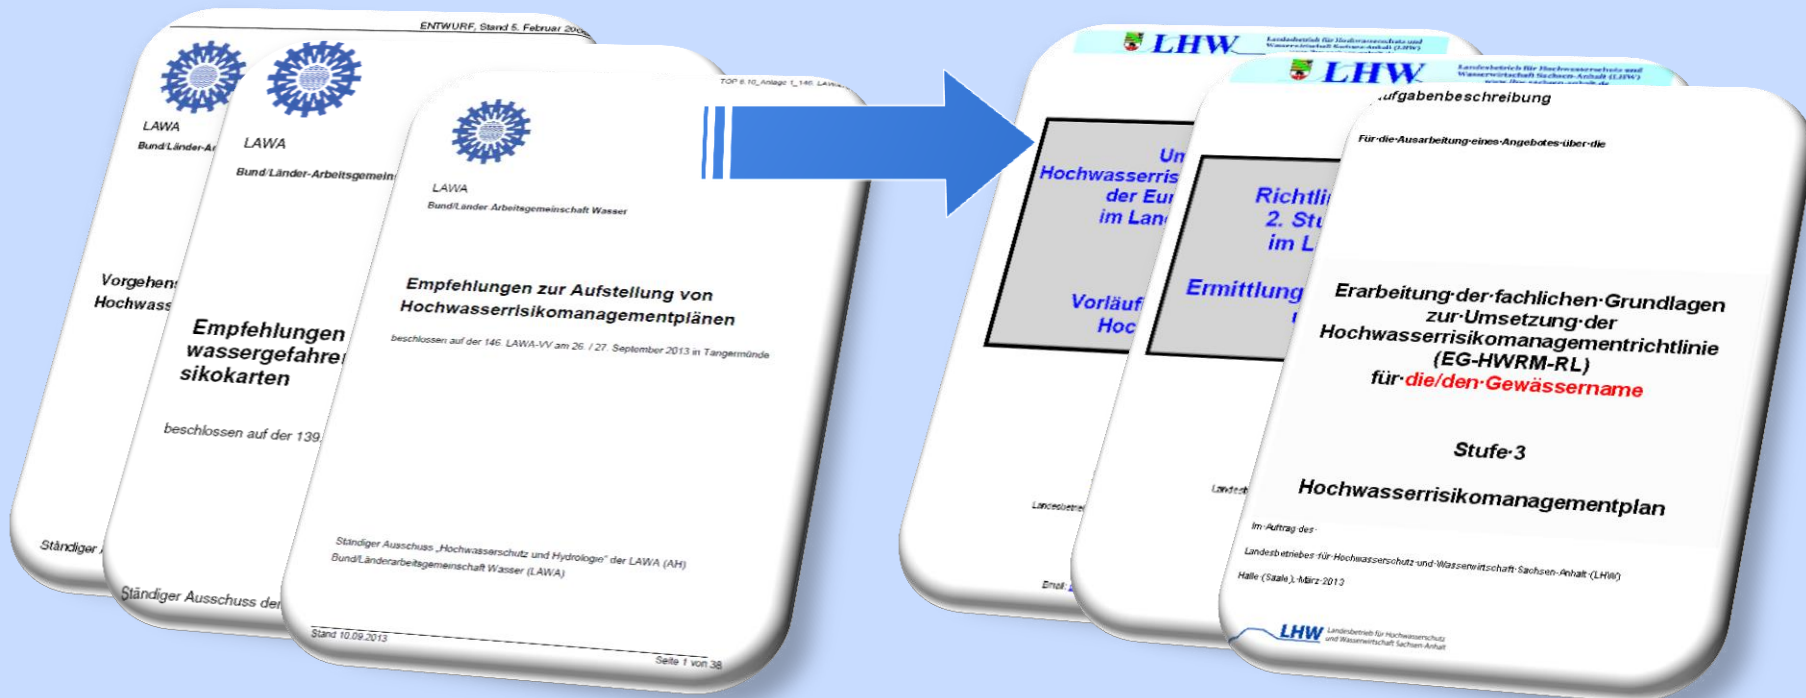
ENTWURF, Stand 5. Februar 200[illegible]

LAWA
Bund/Länder-Ar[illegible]

Vorgehens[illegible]
Hochwass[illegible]

Ständiger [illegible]

LAWA
Bund/Länder-Arbeitsgemein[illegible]

Empfehlungen
wassergefahre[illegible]
sikokarten

beschlossen auf der 139.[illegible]

Ständiger Ausschuss der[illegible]

TOP 6.10_Anlage 1_146. LAWA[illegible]

LAWA
Bund/Länder Arbeitsgemeinschaft Wasser

Empfehlungen zur Aufstellung von Hochwasserrisikomanagementplänen

beschlossen auf der 146. LAWA-VV am 26. / 27. September 2013 in Tangermünde

Ständiger Ausschuss „Hochwasserschutz und Hydrologie" der LAWA (AH)
Bund/Länderarbeitsgemeinschaft Wasser (LAWA)

Stand 10.09.2013

Seite 1 von 38

LHW Landesbetrieb für Hochwasserschutz und Wasserwirtschaft Sachsen-Anhalt (LHW)

Um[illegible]
Hochwasserris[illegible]
der Eur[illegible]
im Lan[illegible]

Vorläuf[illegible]
Hoc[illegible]

Landesbetrie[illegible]

Email: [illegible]

LHW Landesbetrieb für Hochwasserschutz und Wasserwirtschaft Sachsen-Anhalt (LHW)
www.lhw.sachsen-anhalt.de

Richtli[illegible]
2. Stu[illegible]
im L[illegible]

Ermittlung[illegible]

Landesb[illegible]

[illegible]ufgabenbeschreibung

Für·die·Ausarbeitung·eines·Angebotes·über·die

Erarbeitung·der·fachlichen·Grundlagen
zur·Umsetzung·der
Hochwasserrisikomanagementrichtlinie
(EG-HWRM-RL)
für·die/den·Gewässername

Stufe·3

Hochwasserrisikomanagementplan

Im·Auftrag·des·

Landesbetriebes·für·Hochwasserschutz·und·Wasserwirtschaft·Sachsen-Anhalt·(LHW)

Halle·(Saale),·März·2013

LHW Landesbetrieb für Hochwasserschutz und Wasserwirtschaft Sachsen-Anhalt